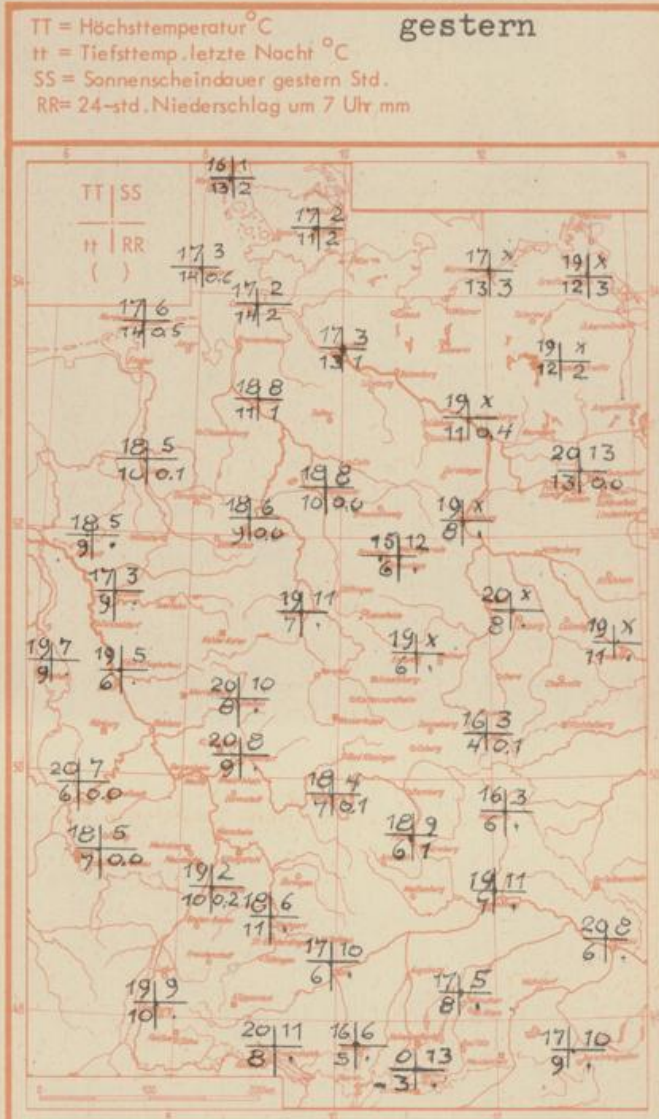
TT = Höchsttemperatur °C
tt = Tiefsttemp. letzte Nacht °C
SS = Sonnenscheindauer gestern Std.
RR= 24-std. Niederschlag um 7 Uhr mm

gestern

TT | SS
tt | RR
( )

16 | 1
13 | 2

17 | 2
11 | 2

17 | 3
14 | 0.6

17 | 2
14 | 2

17 | 6
14 | 0.5

17 | x
13 | 3

19 | x
12 | 3

17 | 3
13 | 1

19 | x
12 | 2

18 | 8
11 | 1

19 | x
11 | 0.4

18 | 5
10 | 0.1

20 | 13
13 | 0.0

18 | 8
10 | 0.0

18 | 6
9 | 0.0

19 | x
8 | ·

18 | 5
9 | ·

15 | 12
6 | ·

17 | 3
9 | ·

19 | 11
7 | ·

20 | x
8 | ·

19 | x
11 | ·

19 | 7
9 |

19 | 5
6 |

19 | x
6 | ·

20 | 10
8 | ·

16 | 3
4 | 0.1

20 | 8
9 | ·

20 | 7
6 | 0.0

18 | 4
7 | 0.1

16 | 3
6 | ·

18 | 5
7 | 0.0

18 | 9
6 | 1

19 | 2
10 | 0.2

18 | 6
11 | ·

19 | 11
9 | ·

20 | 8
6 | ·

17 | 10
6 | ·

19 | 9
10 | ·

17 | 5
8 | ·

20 | 11
8 | ·

16 | 6
5 | ·

0 | 13
-3 | ·

17 | 10
9 | ·